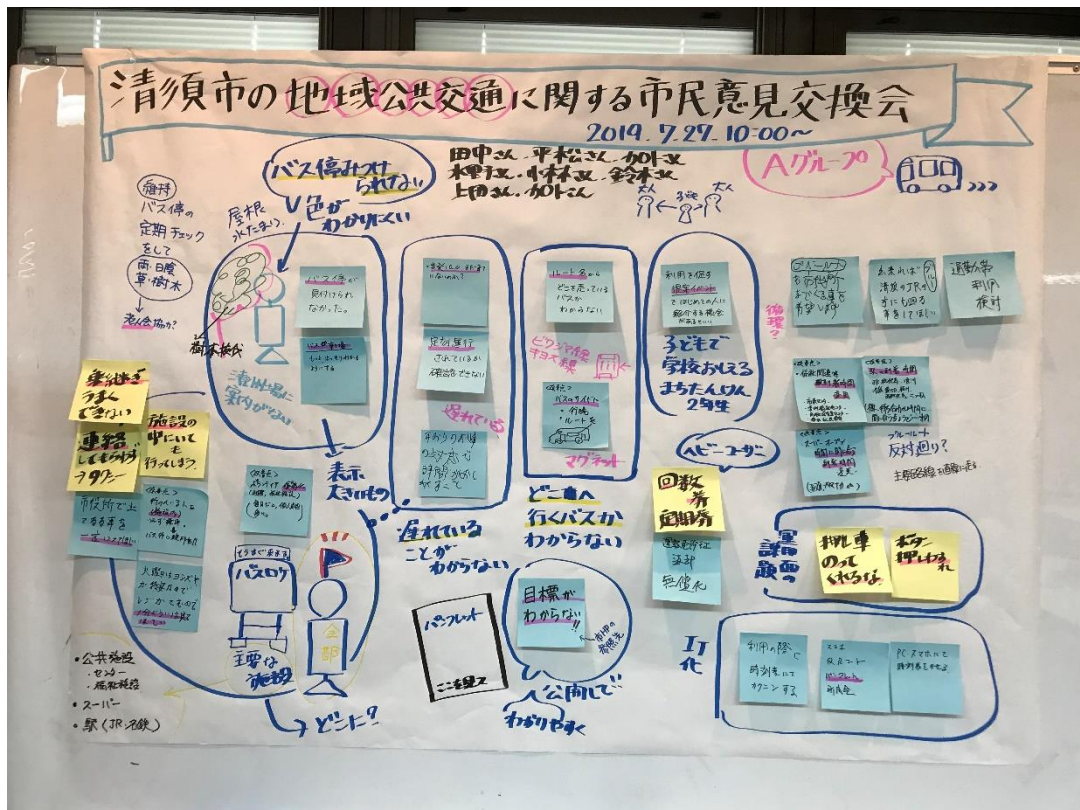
清須市の地域公共交通に関する市民意見交換会

2019.7.27.10:00~

田中さん、平松さん、加藤さん
木村さん、小林さん、鈴木さん
上田さん、加藤さん

Aグループ

バス停みつけられない

色がわかりにくい

屋根ほしい

維持 バス停の定期チェックをして 雨・日除 草・樹木

老人会協力?

樹木伐採

バス停が見つけられなかった。

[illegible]

待合い場に案内がない

表示大きくする

遅れている

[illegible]

定刻運行されているか確認できない

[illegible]

遅れていることがわからない

ルート名から どこを走っているバスかわからない

ピンク系 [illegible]

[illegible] バスルート 介護 ルート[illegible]

マグネット

どこ迄へ行くバスかわからない

利用を促す 運賃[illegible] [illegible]

子どもで学校おしえるまちたんけん 2年生

倫理?

ブルーバスで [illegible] 市役所へ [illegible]

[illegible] 清須市の市内をすべて回る

運賃 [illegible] 利用 検討

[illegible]

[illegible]

ブルーバス 反対回り?

主要路線・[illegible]

ヘビーユーザー

回数券 定期券

乗り継ぎうまくできない

連絡してもらうとラク

施設の中にいても行ってしまう。

市役所で止まるまで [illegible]

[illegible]

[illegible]

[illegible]

バスロケ

全部

主要な施設

どこに?

・公共施設 ・センター ・医療施設
・スーパー
・駅(JR・名鉄)

パンフレット

ここを見て

目標がわからない

公開して

わかりやすく

運転手・運賃
無償化

運転手の課題

利用者のってくれるな

ボタン押し忘れ

IT化

利用の際に時刻表をカクニンする

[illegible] バスルート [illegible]

PC・スマホにて時刻表をみれる